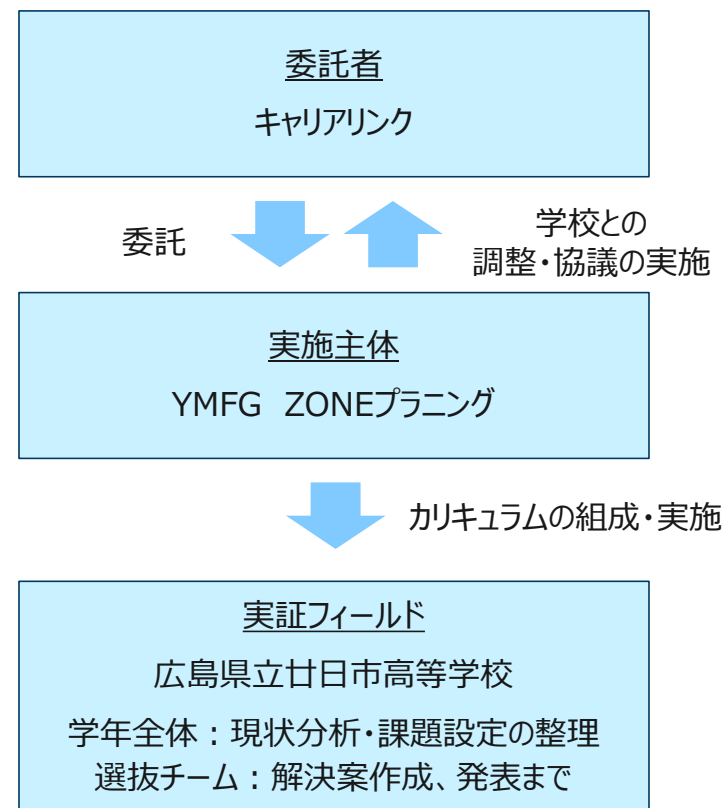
委託者

キャリアリンク

委託

学校との
調整・協議の実施

実施主体

YMFG ZONEプラニング

カリキュラムの組成・実施

実証フィールド

広島県立廿日市高等学校

学年全体：現状分析・課題設定の整理
選抜チーム：解決案作成、発表まで